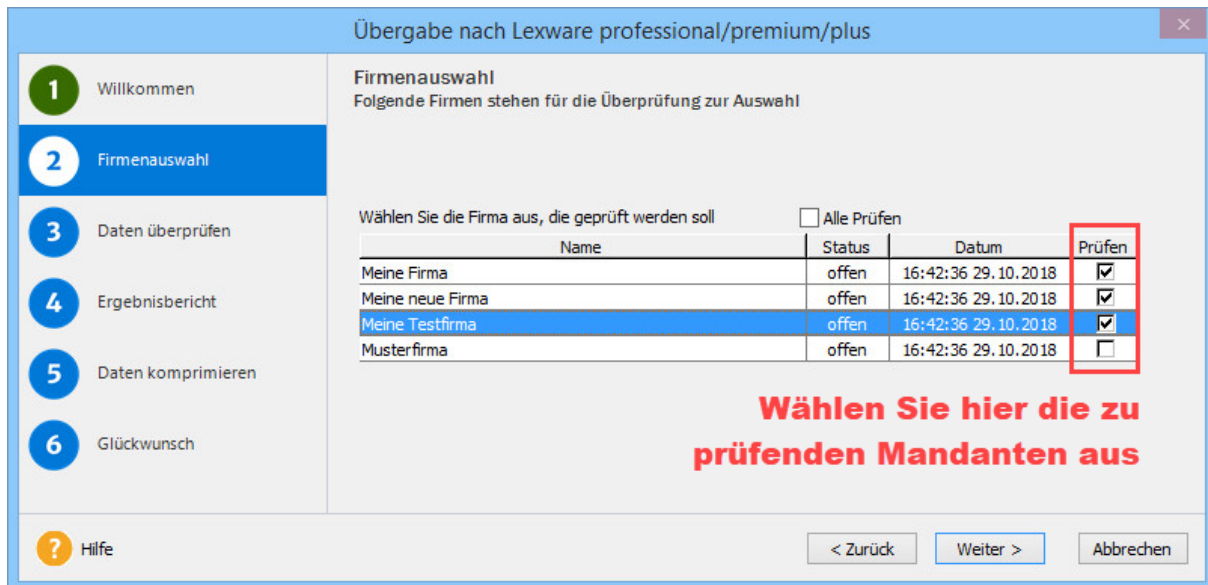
Übergabe nach Lexware professional/premium/plus

×

1 Willkommen

2 Firmenauswahl

3 Daten überprüfen

4 Ergebnisbericht

5 Daten komprimieren

6 Glückwunsch

Firmenauswahl
Folgende Firmen stehen für die Überprüfung zur Auswahl

Wählen Sie die Firma aus, die geprüft werden soll

Alle Prüfen

| Name | Status | Datum | Prüfen |
|---|---|---|---|
| Meine Firma | offen | 16:42:36 29.10.2018 | ☑ |
| Meine neue Firma | offen | 16:42:36 29.10.2018 | ☑ |
| Meine Testfirma | offen | 16:42:36 29.10.2018 | ☑ |
| Musterfirma | offen | 16:42:36 29.10.2018 | ☐ |

Wählen Sie hier die zu prüfenden Mandanten aus

? Hilfe

< Zurück

Weiter >

Abbrechen